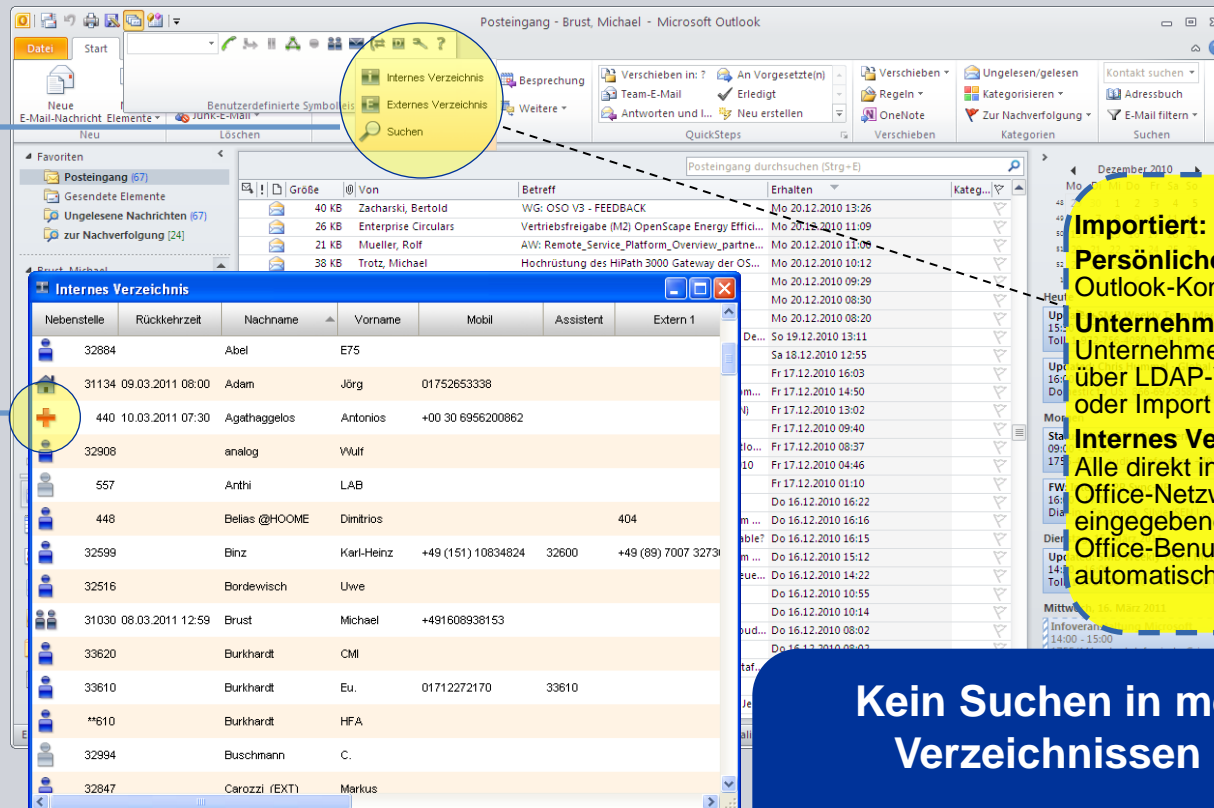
Posteingang - Brust, Michael - Microsoft Outlook

Datei Start

Neue E-Mail-Nachricht Neue Elemente
Neu

Benutzerdefinierte Symbolleiste
Junk-E-Mail
Löschen

Internes Verzeichnis
Externes Verzeichnis
Suchen

Besprechung
Weitere

Verschieben in: ?
Team-E-Mail
Antworten und l...
An Vorgesetzte(n)
Erledigt
Neu erstellen
QuickSteps

Verschieben
Regeln
OneNote
Verschieben

Ungelesen/gelesen
Kategorisieren
Zur Nachverfolgung
Kategorien

Kontakt suchen
Adressbuch
E-Mail filtern
Suchen

Favoriten
Posteingang (67)
Gesendete Elemente
Ungelesene Nachrichten (67)
zur Nachverfolgung [24]

Brust, Michael

Posteingang durchsuchen (Strg+E)

| Größe | Von | Betreff | Erhalten | Kateg... |
|---|---|---|---|---|
| 40 KB | Zacharski, Bertold | WG: OSO V3 - FEEDBACK | Mo 20.12.2010 13:26 | |
| 26 KB | Enterprise Circulars | Vertriebsfreigabe (M2) OpenScape Energy Effici... | Mo 20.12.2010 11:09 | |
| 21 KB | Mueller, Rolf | AW: Remote_Service_Platform_Overview_partne... | Mo 20.12.2010 11:09 | |
| 38 KB | Trotz, Michael | Hochrüstung des HiPath 3000 Gateway der OS... | Mo 20.12.2010 10:12 | |
| | | | Mo 20.12.2010 09:29 | |
| | | | Mo 20.12.2010 08:30 | |
| | | | Mo 20.12.2010 08:20 | |
| | | De... | So 19.12.2010 13:11 | |
| | | | Sa 18.12.2010 12:55 | |
| | | | Fr 17.12.2010 16:03 | |
| | | m... | Fr 17.12.2010 14:50 | |
| | | N) | Fr 17.12.2010 13:02 | |
| | | | Fr 17.12.2010 09:40 | |
| | | tlo... | Fr 17.12.2010 08:37 | |
| | | 10 | Fr 17.12.2010 04:46 | |
| | | | Fr 17.12.2010 01:10 | |
| | | | Do 16.12.2010 16:22 | |
| | | m ... | Do 16.12.2010 16:16 | |
| | | able? | Do 16.12.2010 16:15 | |
| | | m ... | Do 16.12.2010 15:12 | |
| | | eue... | Do 16.12.2010 14:22 | |
| | | | Do 16.12.2010 10:55 | |
| | | | Do 16.12.2010 10:14 | |
| | | bud... | Do 16.12.2010 08:02 | |

Internes Verzeichnis

| Nebenstelle | Rückkehrzeit | Nachname | Vorname | Mobil | Assistent | Extern 1 |
|---|---|---|---|---|---|---|
| 32884 | | Abel | E75 | | | |
| 31134 | 09.03.2011 08:00 | Adam | Jörg | 01752653338 | | |
| 440 | 10.03.2011 07:30 | Agathaggelos | Antonios | +00 30 6956200862 | | |
| 32908 | | analog | Wulf | | | |
| 557 | | Anthi | LAB | | | |
| 448 | | Belias @HOOME | Dimitrios | | | 404 |
| 32599 | | Binz | Karl-Heinz | +49 (151) 10834824 | 32600 | +49 (89) 7007 3273 |
| 32516 | | Bordewisch | Uwe | | | |
| 31030 | 08.03.2011 12:59 | Brust | Michael | +491608938153 | | |
| 33620 | | Burkhardt | CMI | | | |
| 33610 | | Burkhardt | Eu. | 01712272170 | 33610 | |
| **610 | | Burkhardt | HFA | | | |
| 32994 | | Buschmann | C. | | | |
| 32847 | | Carozzi (EXT) | Markus | | | |

Dezember 2010
Mo Di Mi Do Fr Sa So

Importiert:
Persönliche
Outlook-Kon
Unternehm
Unternehme
über LDAP-
oder Import
Internes Ve
Alle direkt in
Office-Netzw
eingegeben
Office-Benu
automatisch

Mittwoch, 16. März 2011
14:00 - 15:00

Kein Suchen in me
Verzeichnissen